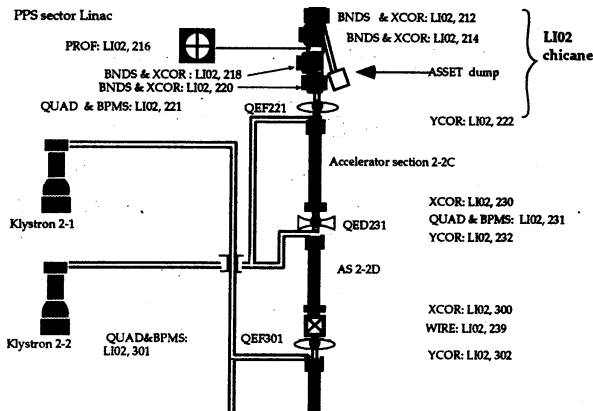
PPS sector Linac

BNDS & XCOR: LI02, 212

BNDS & XCOR: LI02, 214

LI02 chicane

PROF: LI02, 216

BNDS & XCOR : LI02, 218

BNDS & XCOR: LI02, 220

ASSET dump

QUAD & BPMS: LI02, 221

QEF221

YCOR: LI02, 222

Accelerator section 2-2C

Klystron 2-1

XCOR: LI02, 230

QED231

QUAD & BPMS: LI02, 231

YCOR: LI02, 232

AS 2-2D

XCOR: LI02, 300

WIRE: LI02, 239

Klystron 2-2

QUAD&BPMS: LI02, 301

QEF301

YCOR: LI02, 302